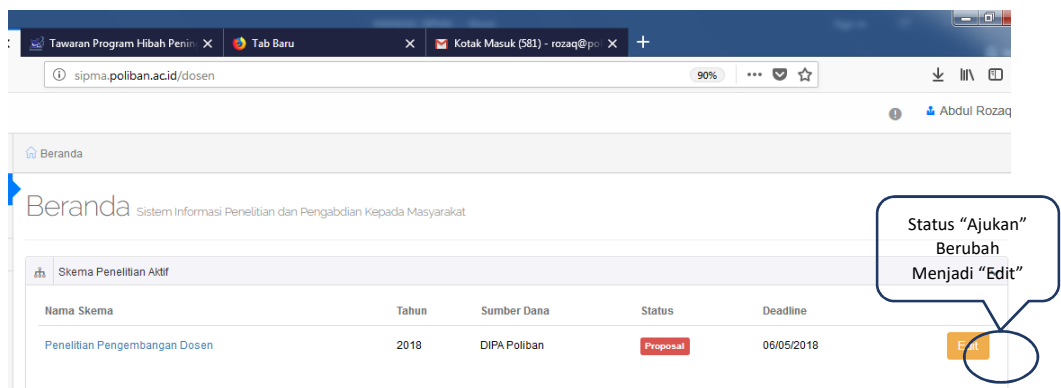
Tawaran Program Hibah Penin ×
Tab Baru ×
Kotak Masuk (581) - rozaq@po ×
+

sipma.poliban.ac.id/dosen
90%
•••

Abdul Rozaq

Beranda

Beranda Sistem Informasi Penelitian dan Pengabdian Kepada Masyarakat

Status "Ajukan" Berubah Menjadi "Edit"

Skema Penelitian Aktif

| Nama Skema | Tahun | Sumber Dana | Status | Deadline | |
|---|---|---|---|---|---|
| Penelitian Pengembangan Dosen | 2018 | DIPA Poliban | Proposal | 06/05/2018 | Edit |